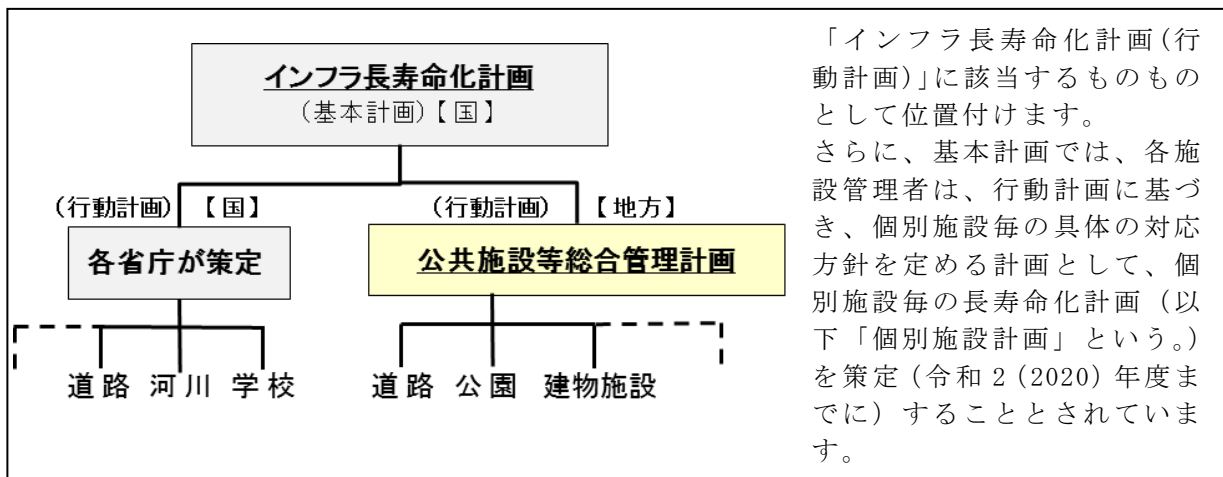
インフラ長寿命化計画
（基本計画）【国】

（行動計画）【国】
各省庁が策定

（行動計画）【地方】
公共施設等総合管理計画

道路 河川 学校

道路 公園 建物施設

「インフラ長寿命化計画(行動計画)」に該当するものものとして位置付けます。
さらに、基本計画では、各施設管理者は、行動計画に基づき、個別施設毎の具体の対応方針を定める計画として、個別施設毎の長寿命化計画（以下「個別施設計画」という。）を策定(令和2(2020)年度までに）することとされています。